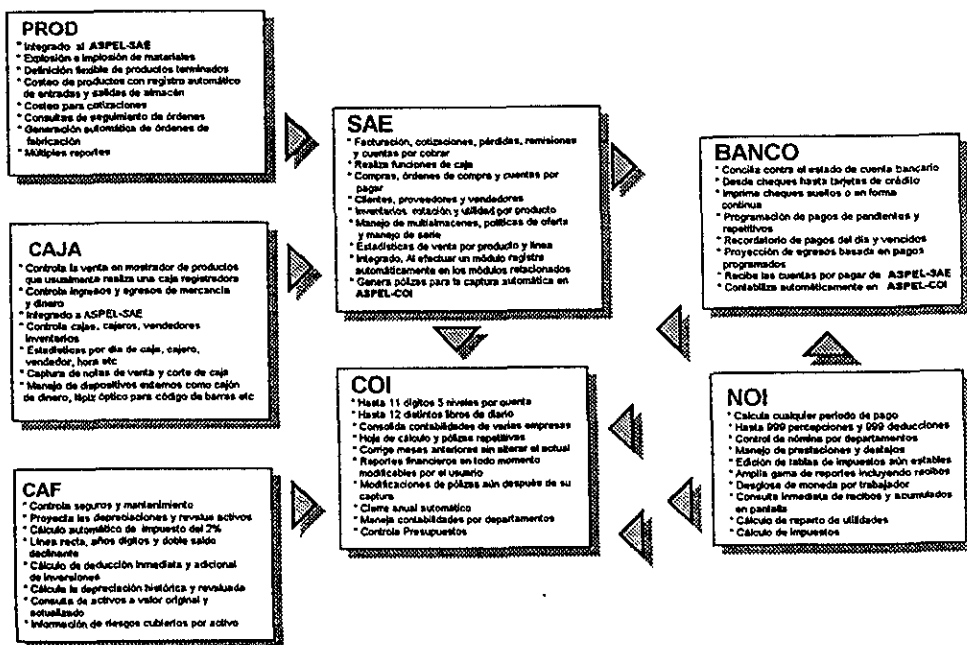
PROD
* Integrado al ASPEL-SAE
* Explosión e implosión de materiales
* Definición flexible de productos terminados
* Costeo de productos con registro automático de entradas y salidas de almacén
* Costeo para cotizaciones
* Consultas de seguimiento de órdenes
* Generación automática de órdenes de fabricación
* Múltiples reportes

SAE
* Facturación, cotizaciones, pérdidas, remisiones y cuentas por cobrar
* Realiza funciones de caja
* Compras, órdenes de compra y cuentas por pagar
* Clientes, proveedores y vendedores
* Inventarios, rotación y utilidad por producto
* Manejo de multialmacenes, políticas de oferta y manejo de serie
* Estadísticas de venta por producto y línea
* Integrado. Al efectuar un módulo registra automáticamente en los módulos relacionados
* Genera pólizas para la captura automática en ASPEL-COI

BANCO
* Concilia contra el estado de cuenta bancario
* Desde cheques hasta tarjetas de crédito
* Imprime cheques sueltos o en forma continua
* Programación de pagos de pendientes y repetitivos
* Recordatorio de pagos del día y vencidos
* Proyección de egresos basada en pagos programados
* Recibe las cuentas por pagar de ASPEL-SAE
* Contabiliza automáticamente en ASPEL-COI

CAJA
* Controla la venta en mostrador de productos que usualmente realiza una caja registradora
* Controla ingresos y egresos de mercancía y dinero
* Integrado a ASPEL-SAE
* Controla cajas, cajeros, vendedores inventarios
* Estadísticas por día de caja, cajero, vendedor, hora etc
* Captura de notas de venta y corte de caja
* Manejo de dispositivos externos como cajón de dinero, lápiz óptico para código de barras etc

COI
* Hasta 11 dígitos 5 niveles por cuenta
* Hasta 12 distintos libros de diario
* Consolida contabilidades de varias empresas
* Hoja de cálculo y pólizas repetitivas
* Corrige meses anteriores sin alterar el actual
* Reportes financieros en todo momento modificables por el usuario
* Modificaciones de pólizas aún después de su captura
* Cierre anual automático
* Maneja contabilidades por departamentos
* Controla Presupuestos

NOI
* Calcula cualquier periodo de pago
* Hasta 999 percepciones y 999 deducciones
* Control de nómina por departamentos
* Manejo de prestaciones y destajos
* Edición de tablas de impuestos aún estables
* Amplia gama de reportes incluyendo recibos
* Desglose de moneda por trabajador
* Consulta inmediata de recibos y acumulados en pantalla
* Cálculo de reparto de utilidades
* Cálculo de impuestos

CAF
* Controla seguros y mantenimiento
* Proyecta las depreciaciones y revalúa activos
* Cálculo automático de impuesto del 2%
* Línea recta, años dígitos y doble saldo declinante
* Cálculo de deducción inmediata y adicional de inversiones
* Calcula la depreciación histórica y revaluada
* Consulta de activos a valor original y actualizado
* Información de riesgos cubiertos por activo